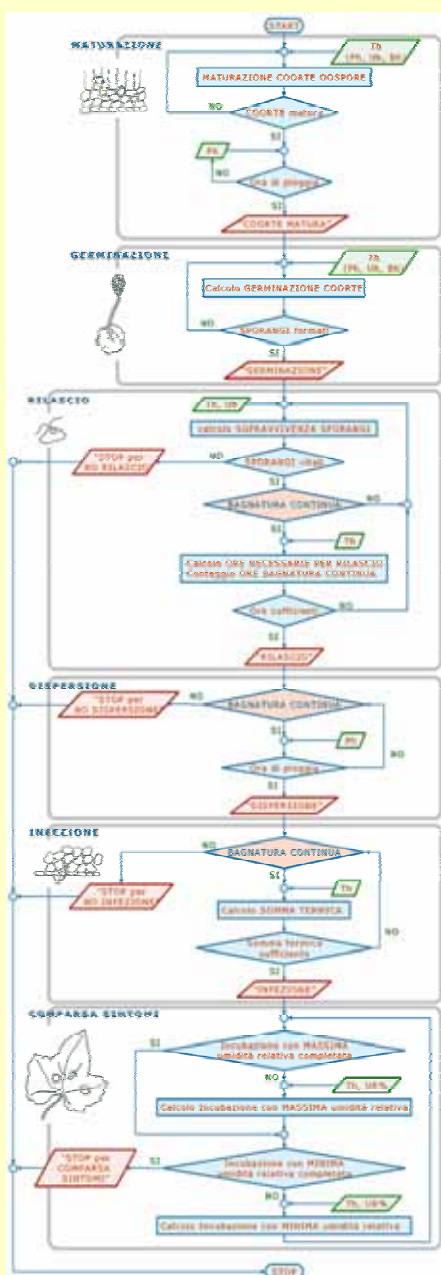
START

MATURAZIONE

Th
(Pt, UR, Bt)

MATURAZIONE COORTE OOSPORE

NO

COORTE matura

SI

Pt

NO

Ora di pioggia

SI

"COORTE MATURA"

GERMINAZIONE

Th
(Pt, UR, Bt)

Calcolo GERMINAZIONE COORTE

NO

SPORANGI formati

SI

"GERMINAZIONE"

RILASCIO

Th, UR

Calcolo SOPRAVVIVENZA SPORANGI

"STOP per NO RILASCIO"

NO

SPORANGI vitali

SI

BAGNATURA CONTINUA

NO

SI

Th

Calcolo ORE NECESSARIE PER RILASCIO
Conteggio ORE BAGNATURA CONTINUA

Ore sufficienti

NO

SI

"RILASCIO"

DISPERSIONE

"STOP per NO DISPERSIONE"

NO

BAGNATURA CONTINUA

SI

Pt

NO

Ora di pioggia

SI

"DISPERSIONE"

INFEZIONE

NO

BAGNATURA CONTINUA

"STOP per NO INFEZIONE"

SI

Th

Calcolo SOMMA TERMICA

NO

Somma termica sufficiente

SI

"INFEZIONE"

COMPARSA SINTOMI

SI

Incubazione con MASSIMA umidità relativa completata

NO

Th, UR%

Calcolo Incubazione con MASSIMA umidità relativa

"STOP per COMPARSA SINTOMI"

SI

Incubazione con MINIMA umidità relativa completata

NO

Th, UR%

Calcolo Incubazione con MINIMA umidità relativa

STOP